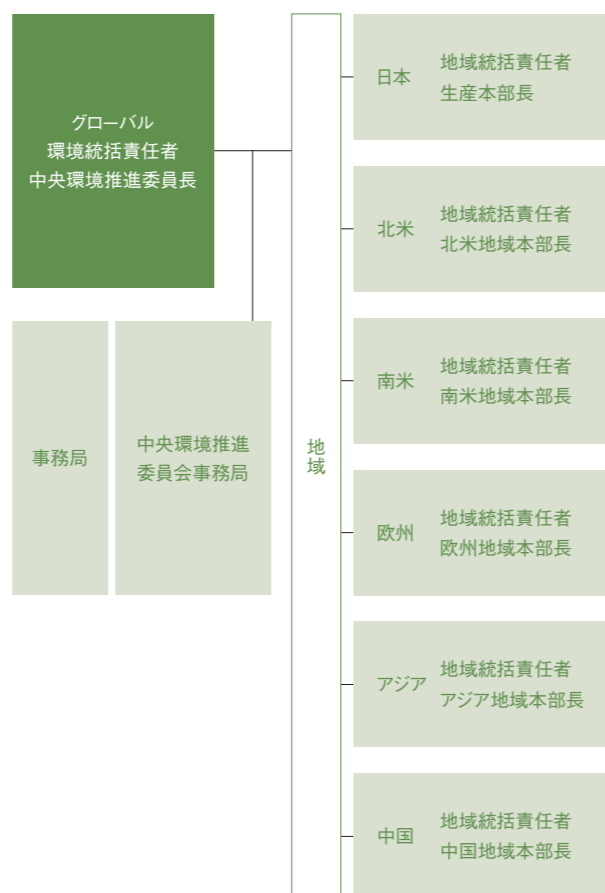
グローバル
環境統括責任者
中央環境推進委員長

事務局

中央環境推進
委員会事務局

地域

日本
地域統括責任者
生産本部長

北米
地域統括責任者
北米地域本部長

南米
地域統括責任者
南米地域本部長

欧州
地域統括責任者
欧州地域本部長

アジア
地域統括責任者
アジア地域本部長

中国
地域統括責任者
中国地域本部長